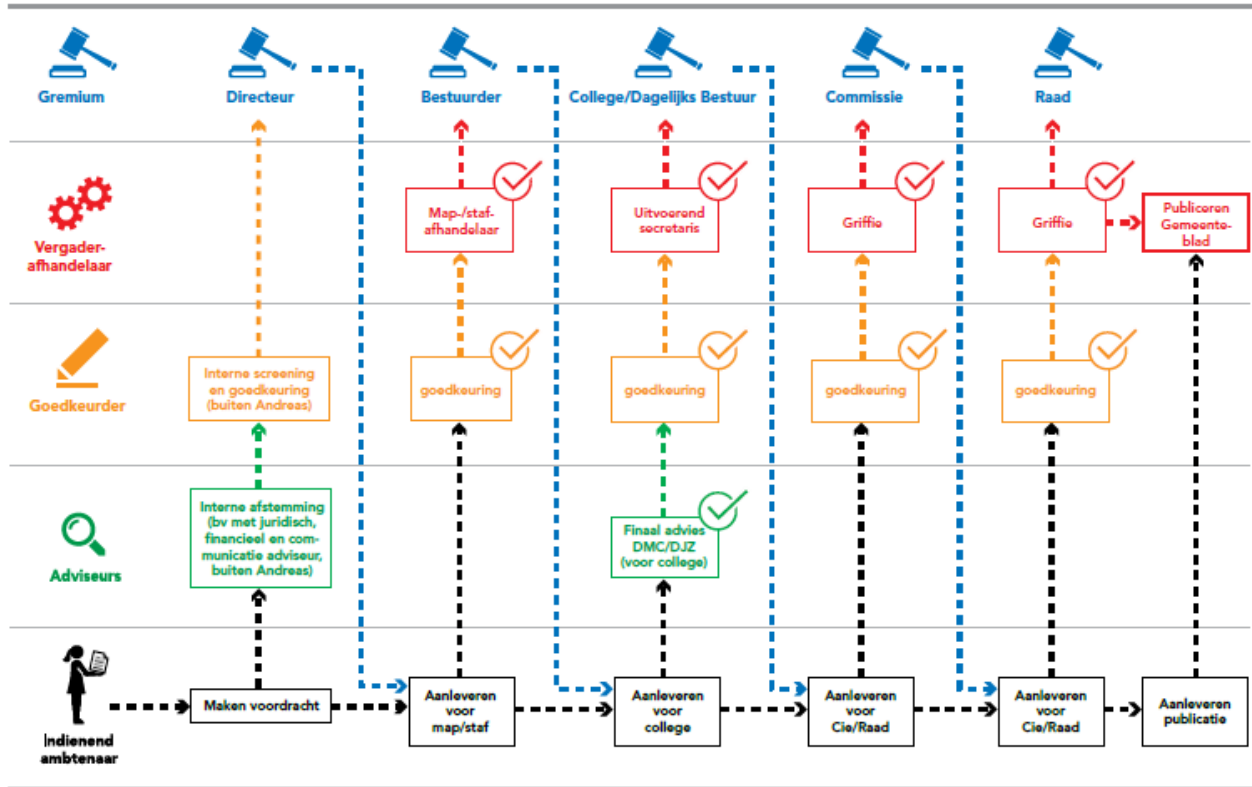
Gremium

Directeur

Bestuurder

College/Dagelijks Bestuur

Commissie

Raad

Vergader-afhandelaar

Map-/staf-afhandelaar

Uitvoerend secretaris

Griffie

Griffie

Publiceren Gemeenteblad

Goedkeurder

Interne screening en goedkeuring (buiten Andreas)

goedkeuring

goedkeuring

goedkeuring

goedkeuring

Adviseurs

Interne afstemming (bv met juridisch, financieel en communicatie adviseur, buiten Andreas)

Finaal advies DMC/DJZ (voor college)

Indienend ambtenaar

Maken voordracht

Aanleveren voor map/staf

Aanleveren voor college

Aanleveren voor Cie/Raad

Aanleveren voor Cie/Raad

Aanleveren publicatie